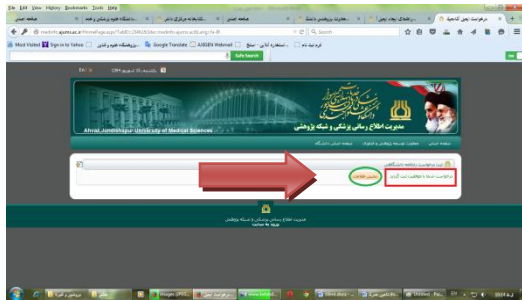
File Edit View History Bookmarks Tools Help

صفحه نخست | کتابخانه مرکزی دانش | معاونت پژوهشی دانشگاه | درخواست بعدی | درخواست بعدی کتابخانه

medinfo.ajums.ac.ir/HomePage.aspx?TabID=1&Site=medinfo.ajums.ac.ir&Lang=fa-IR

Most Visited | Sign in to Yahoo | Google Translate | AJUMS Webmail

Safe Search

Ahvaz Jundishapur University of Medical Sciences

مدیریت اطلاع رسانی پزشکی و شبکه پژوهشی

درخواست شما با موفقیت ثبت گردید

مدیریت اطلاع رسانی پزشکی و شبکه پژوهشی